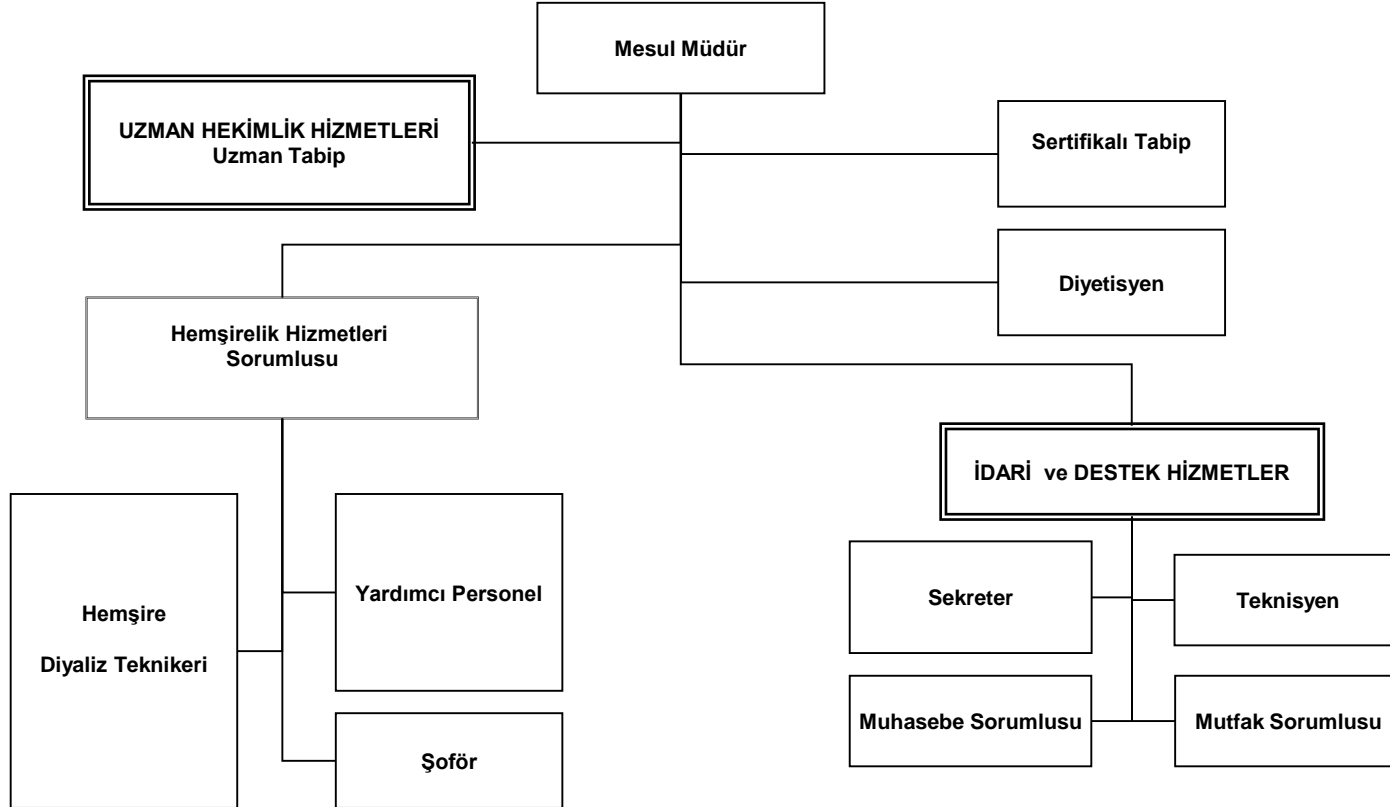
Mesul Müdür

UZMAN HEKİMLİK HİZMETLERİ
Uzman Tabip

Sertifikalı Tabip

Diyetisyen

Hemşirelik Hizmetleri Sorumlusu

İDARİ ve DESTEK HİZMETLER

Hemşire

Diyaliz Teknikeri

Yardımcı Personel

Şoför

Sekreter

Teknisyen

Muhasebe Sorumlusu

Mutfak Sorumlusu